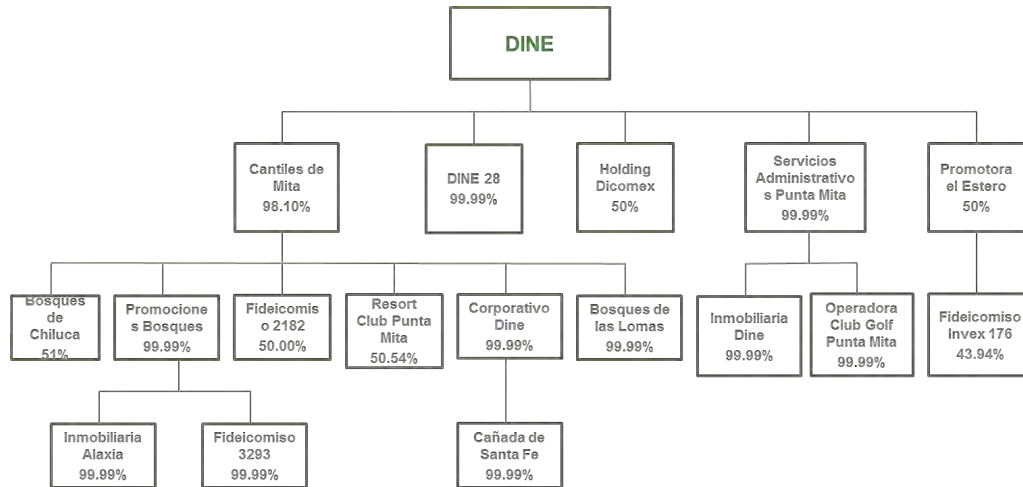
DINE

Cantiles de Mita 98.10%

DINE 28 99.99%

Holding Dicomex 50%

Servicios Administrativos Punta Mita 99.99%

Promotora el Estero 50%

Bosques de Chiluca 51%

Promociones Bosques 99.99%

Fideicomiso 2182 50.00%

Resort Club Punta Mita 50.54%

Corporativo Dine 99.99%

Bosques de las Lomas 99.99%

Inmobiliaria Dine 99.99%

Operadora Club Golf Punta Mita 99.99%

Fideicomiso Invex 176 43.94%

Inmobiliaria Alaxia 99.99%

Fideicomiso 3293 99.99%

Cañada de Santa Fe 99.99%